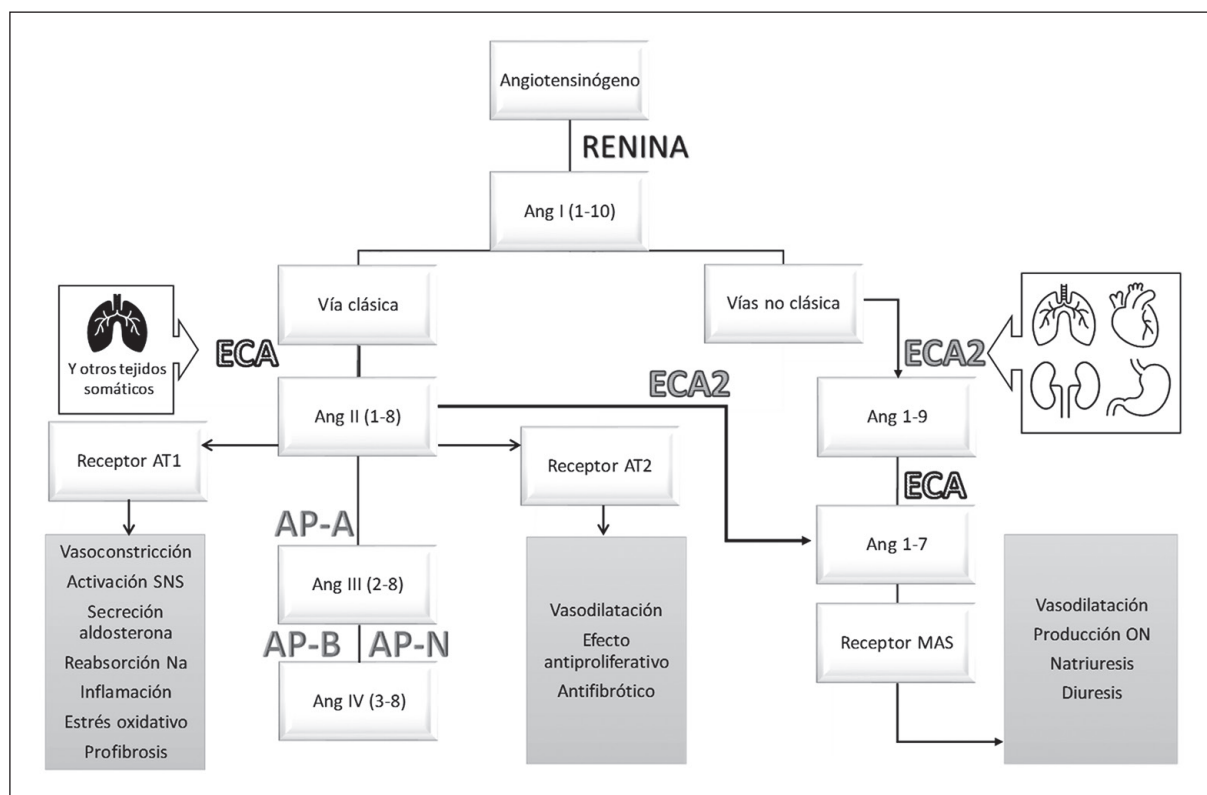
Angiotensinógeno

RENINA

Ang I (1-10)

Vía clásica

Vías no clásica

Y otros tejidos somáticos

ECA

ECA2

ECA2

Ang II (1-8)

Ang 1-9

Receptor AT1

Receptor AT2

ECA

Vasoconstricción
Activación SNS
Secreción aldosterona
Reabsorción Na
Inflamación
Estrés oxidativo
Profibrosis

AP-A

Ang III (2-8)

AP-B

AP-N

Ang IV (3-8)

Vasodilatación
Efecto antiproliferativo
Antifibrótico

Ang 1-7

Receptor MAS

Vasodilatación
Producción ON
Natriuresis
Diuresis